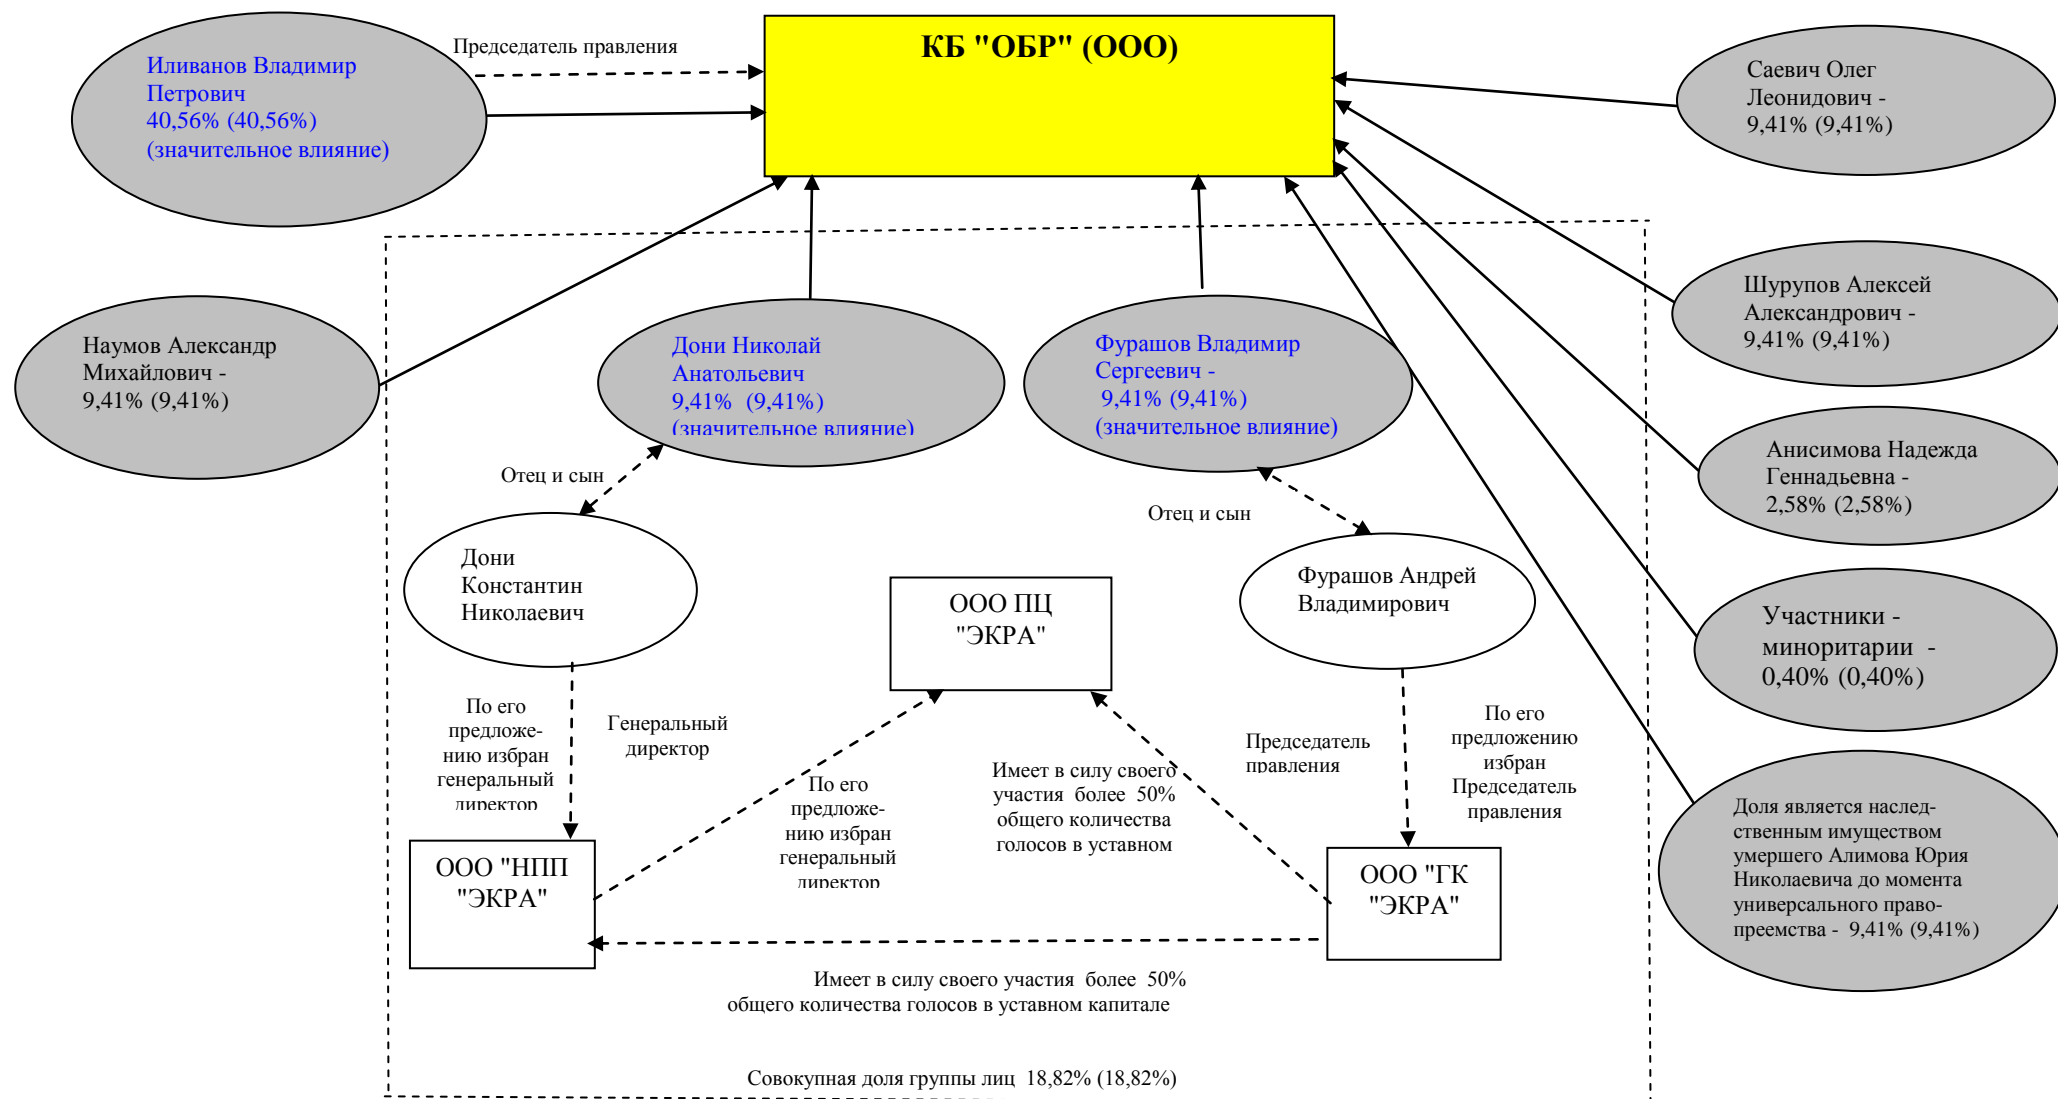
Председатель правления

КБ "ОБР" (ООО)

Иливанов Владимир Петрович 40,56% (40,56%) (значительное влияние)

Саевич Олег Леонидович - 9,41% (9,41%)

Шурупов Алексей Александрович - 9,41% (9,41%)

Наумов Александр Михайлович - 9,41% (9,41%)

Дони Николай Анатольевич 9,41% (9,41%) (значительное влияние)

Фурашов Владимир Сергеевич - 9,41% (9,41%) (значительное влияние)

Анисимова Надежда Геннадьевна - 2,58% (2,58%)

Отец и сын

Отец и сын

Дони Константин Николаевич

Фурашов Андрей Владимирович

ООО ПЦ "ЭКРА"

Участники - миноритарии - 0,40% (0,40%)

По его предложению избран генеральный директор

Генеральный директор

По его предложению избран генеральный директор

Имеет в силу своего участия более 50% общего количества голосов в уставном

Председатель правления

По его предложению избран Председатель правления

Доля является наследственным имуществом умершего Алимова Юрия Николаевича до момента универсального правопреемства - 9,41% (9,41%)

ООО "НПП "ЭКРА"

ООО "ГК "ЭКРА"

Имеет в силу своего участия более 50% общего количества голосов в уставном капитале

Совокупная доля группы лиц 18,82% (18,82%)